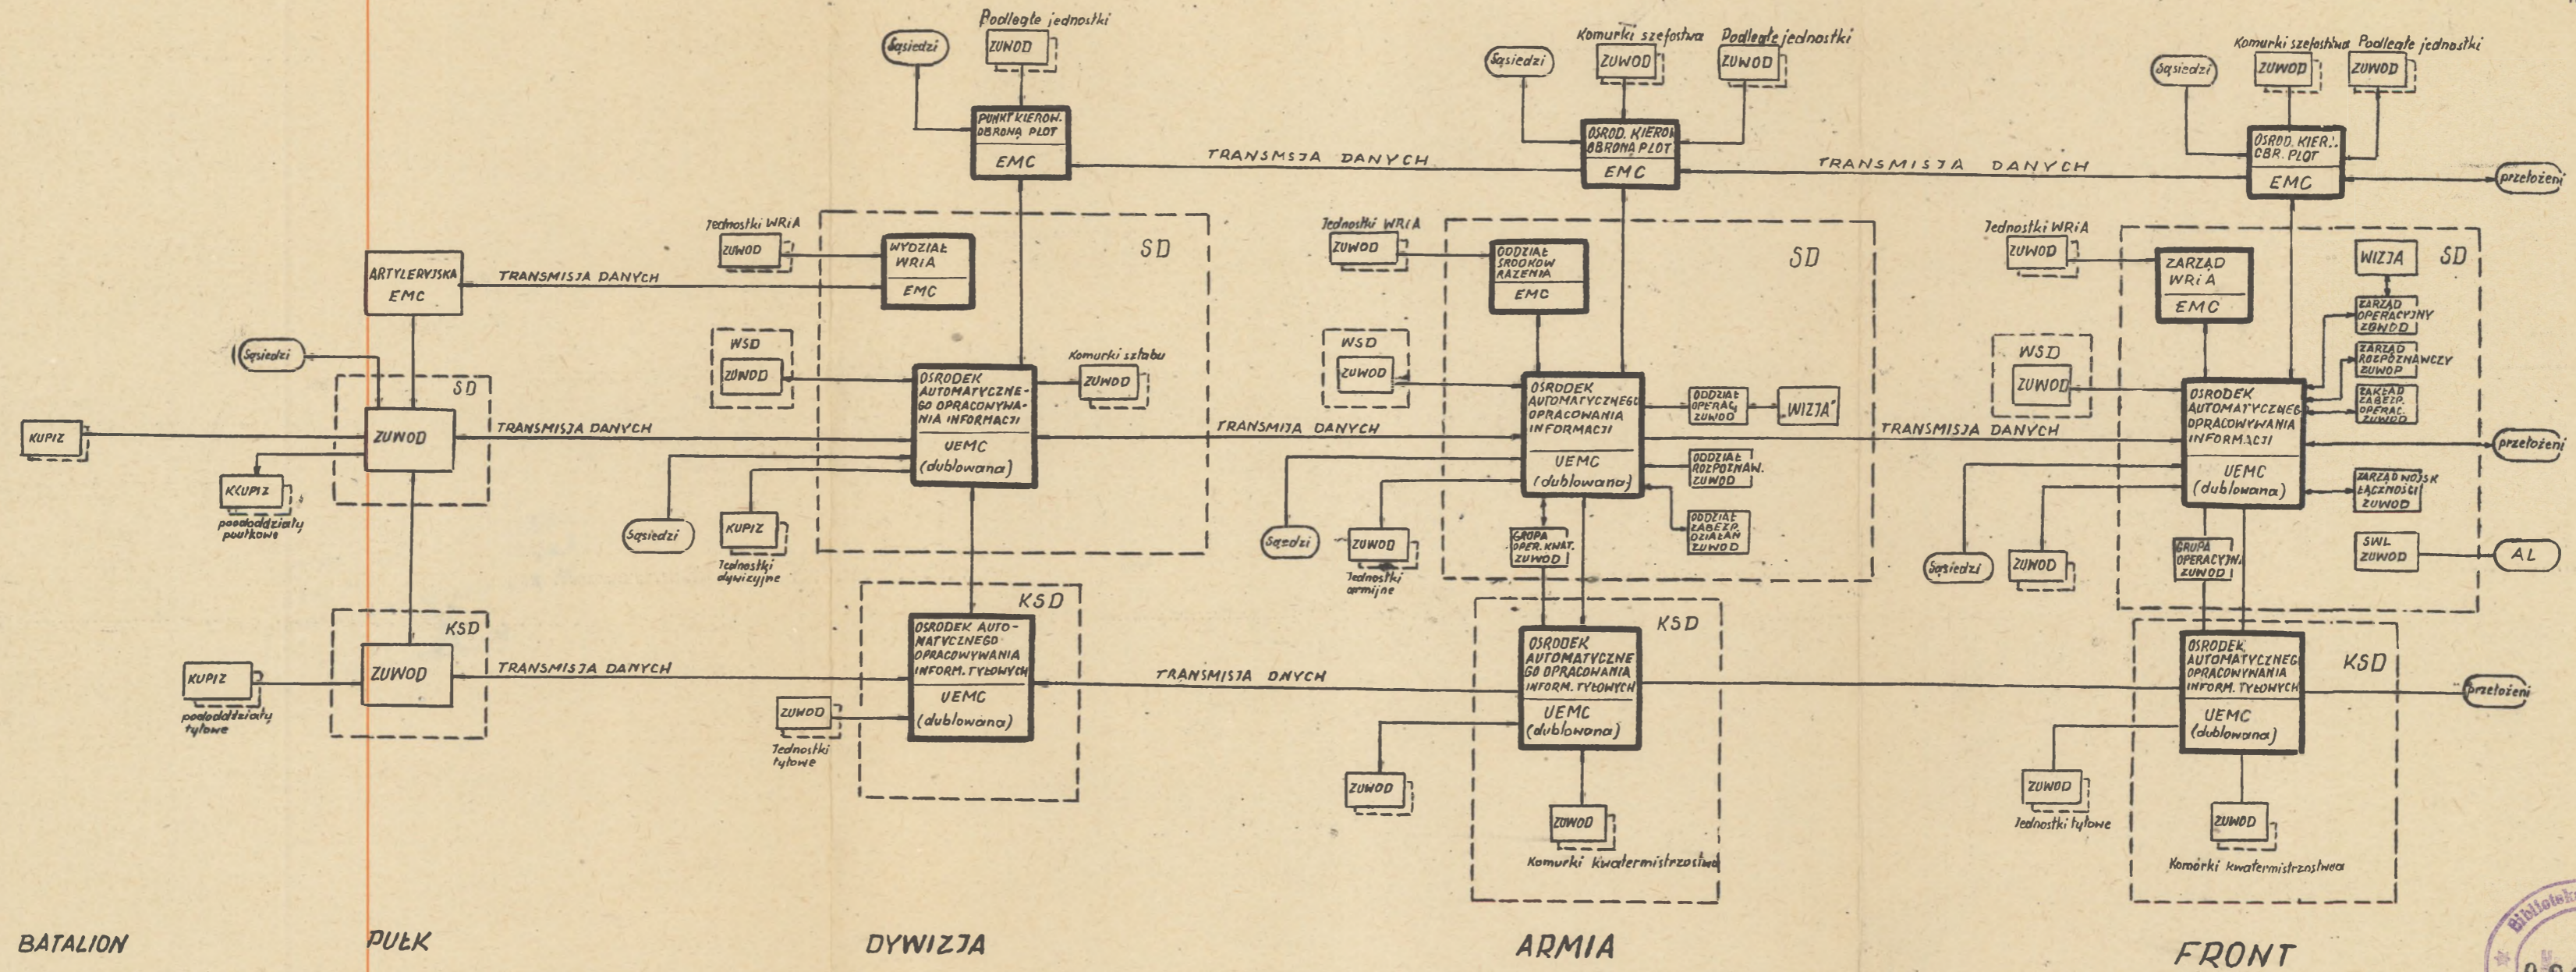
Podległe jednostki
Sąsiedzi
ZUWOD
PUNKT KIEROW. OBRONĄ PLOT
EMC
TRANSMSJA DANYCH
Komurki szefostwa
Podległe jednostki
Sąsiedzi
ZUWOD
ZUWOD
OSROD. KIEROW. OBRONĄ PLOT
EMC
TRANSMSJA DANYCH
Komurki szefostwa
Podległe jednostki
Sąsiedzi
ZUWOD
ZUWOD
OSROD. KIER. OBR. PLOT
EMC
przełożeni

Jednostki WRiA
ZUWOD
WYDZIAŁ WRiA
EMC
SD
ARTYLERYJSKA EMC
TRANSMISJA DANYCH
Jednostki WRiA
ZUWOD
ODDZIAŁ ŚRODKÓW RAŻENIA
EMC
SD
Jednostki WRiA
ZUWOD
ZARZĄD WRiA
EMC
WIZJA
SD
ZARZĄD OPERACYJNY ZUWOD
ZARZĄD ROZPOZNAWCZY ZUWOD
ZARZĄD ZABEZP. OPERAC. ZUWOD

Sąsiedzi
WSD
ZUWOD
Komurki sztabu
ZUWOD
OSRODEK AUTOMATYCZNEGO OPRACOWYWANIA INFORMACJI
UEMC (dublowana)
WSD
ZUWOD
OSRODEK AUTOMATYCZNEGO OPRACOWANIA INFORMACJI
UEMC (dublowana)
ODDZIAŁ OPERAC. ZUWOD
WIZJA
ODDZIAŁ ROZPOZNAW. ZUWOD
ODDZIAŁ ZABEZP. DZIAŁAŃ ZUWOD
WSD
ZUWOD
OSRODEK AUTOMATYCZNEGO OPRACOWYWANIA INFORMACJI
UEMC (dublowana)
przełożeni
ZARZĄD WOJSK ŁĄCZNOŚCI ZUWOD
SWL ZUWOD
AL

SD
KUPIZ
ZUWOD
TRANSMISJA DANYCH
TRANSMIJA DANYCH
TRANSMISJA DANYCH
KCUPIZ
pododdziały pułkowe
Sąsiedzi
KUPIZ
Jednostki dywizyjne
Sądzi
ZUWOD
Jednostki armijne
GRUPA OPER. KWAT. ZUWOD
Sąsiedzi
ZUWOD
GRUPA OPERACYJNA ZUWOD

KSD
ZUWOD
KUPIZ
pododdziały tyłowe
TRANSMISJA DANYCH
KSD
OSRODEK AUTOMATYCZNEGO OPRACOWYWANIA INFORM. TYŁOWYCH
UEMC (dublowana)
ZUWOD
Jednostki tyłowe
TRANSMISJA DNYCH
KSD
OSRODEK AUTOMATYCZNEGO OPRACOWANIA INFORM. TYŁOWYCH
UEMC (dublowana)
ZUWOD
ZUWOD
Komurki kwatermistrzostwa
KSD
OSRODEK AUTOMATYCZNEGO OPRACOWYWANIA INFORM. TYŁOWYCH
UEMC (dublowana)
przełożeni
ZUWOD
Jednostki tyłowe
ZUWOD
Komórki kwatermistrzostwa

BATALION
PUŁK
DYWIZJA
ARMIA
FRONT
Bibliotek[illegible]